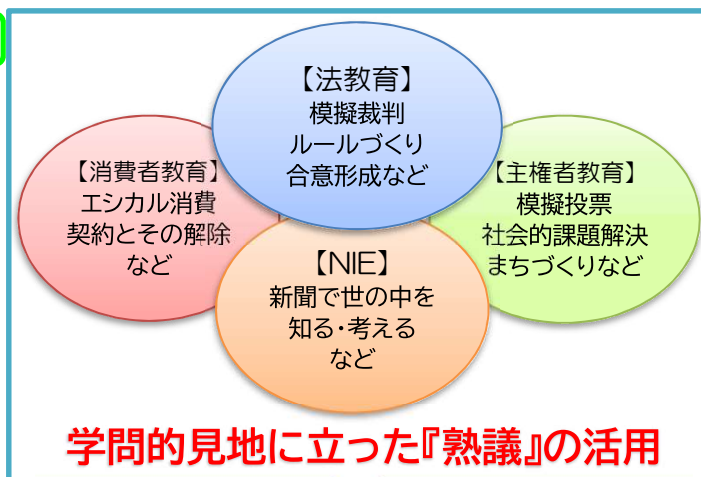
【法教育】
模擬裁判
ルールづくり
合意形成など

【消費者教育】
エシカル消費
契約とその解除
など

【主権者教育】
模擬投票
社会的課題解決
まちづくりなど

【NIE】
新聞で世の中を
知る・考える
など

学問的見地に立った『熟議』の活用